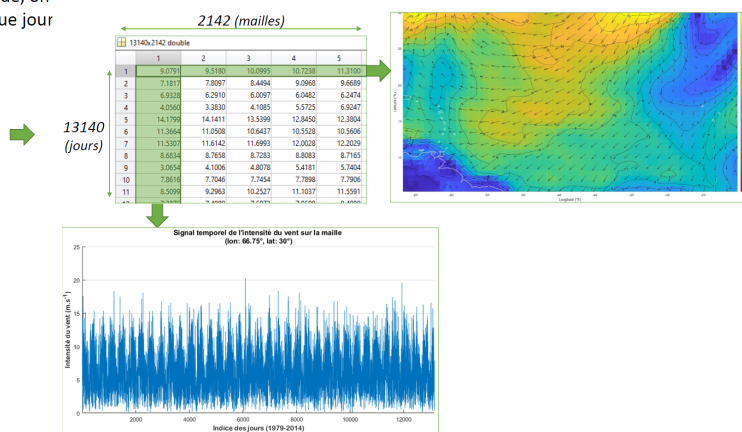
de, on
que jour

2142 (mailles)

13140x2142 double

| | 1 | 2 | 3 | 4 | 5 |
|---|---|---|---|---|---|
| 1 | 9.0791 | 9.5180 | 10.0995 | 10.7238 | 11.3100 |
| 2 | 7.1817 | 7.8097 | 8.4494 | 9.0968 | 9.6689 |
| 3 | 6.9328 | 6.2910 | 6.0097 | 6.0482 | 6.2474 |
| 4 | 4.0560 | 3.3830 | 4.1085 | 5.5725 | 6.9247 |
| 5 | 14.1799 | 14.1411 | 13.5399 | 12.8450 | 12.3804 |
| 6 | 11.3664 | 11.0508 | 10.6437 | 10.5528 | 10.5606 |
| 7 | 11.5307 | 11.6142 | 11.6993 | 12.0028 | 12.2029 |
| 8 | 8.6834 | 8.7658 | 8.7283 | 8.8083 | 8.7165 |
| 9 | 3.0654 | 4.1006 | 4.8078 | 5.3461 | 5.7404 |
| 10 | 7.8616 | 7.7046 | 7.7454 | 7.7898 | 7.7906 |
| 11 | 8.5099 | 9.2963 | 10.2527 | 11.1037 | 11.5591 |
| 12 | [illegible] | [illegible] | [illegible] | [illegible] | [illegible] |

13140
(jours)

Latitude (°N)
Longitude (°E)

Signal temporel de l'intensité du vent sur la maille
(lon: 66.75°, lat: 30°)

Intensité du vent (m.s$^{-1}$)

0
5
10
15
20
25

2000
4000
6000
8000
10000
12000

Indice des jours (1979-2014)